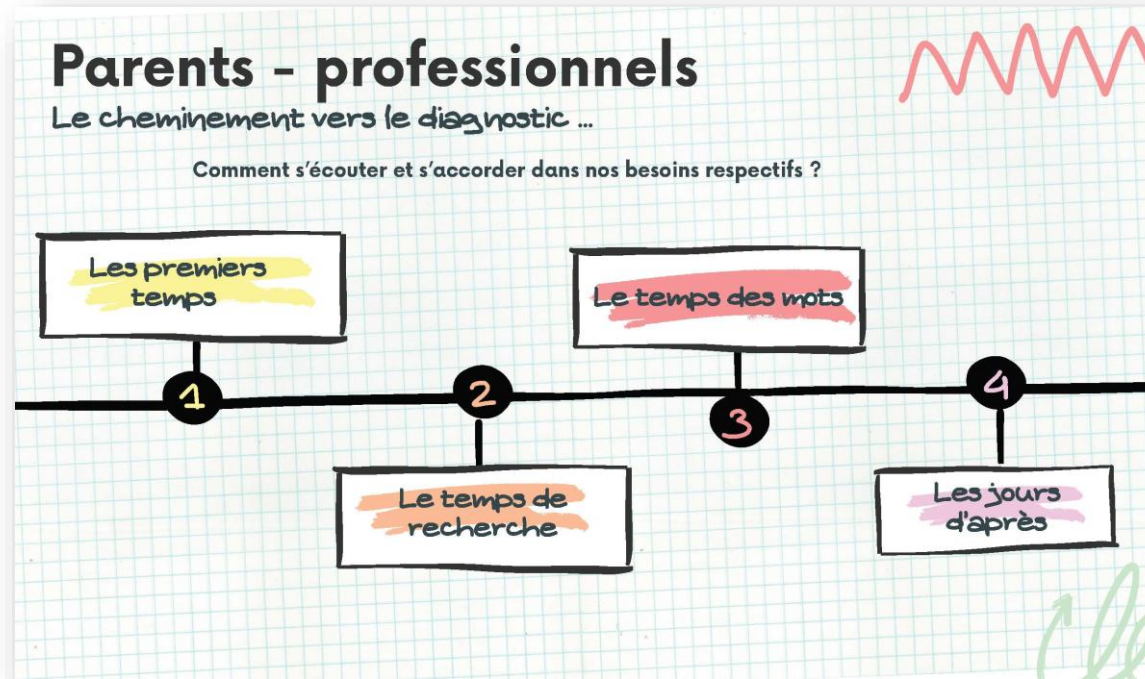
Parents - professionnels
Le cheminement vers le diagnostic ...

Comment s'écouter et s'accorder dans nos besoins respectifs ?

Les premiers temps

1

2

Le temps de recherche

Le temps des mots

3

4

Les jours d'après